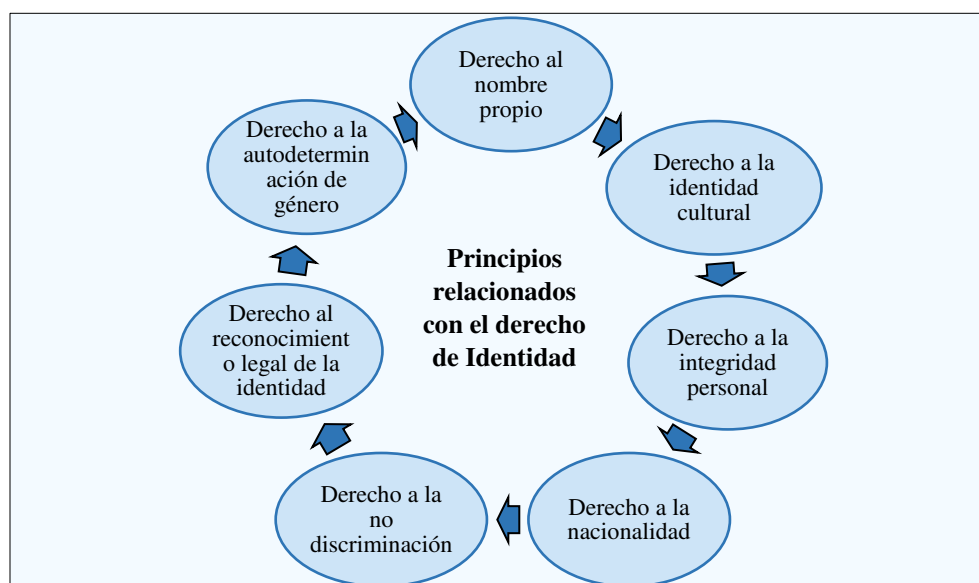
Derecho al nombre propio

Derecho a la identidad cultural

Derecho a la integridad personal

Derecho a la nacionalidad

Derecho a la no discriminación

Derecho al reconocimiento legal de la identidad

Derecho a la autodeterminación de género

Principios relacionados con el derecho de Identidad